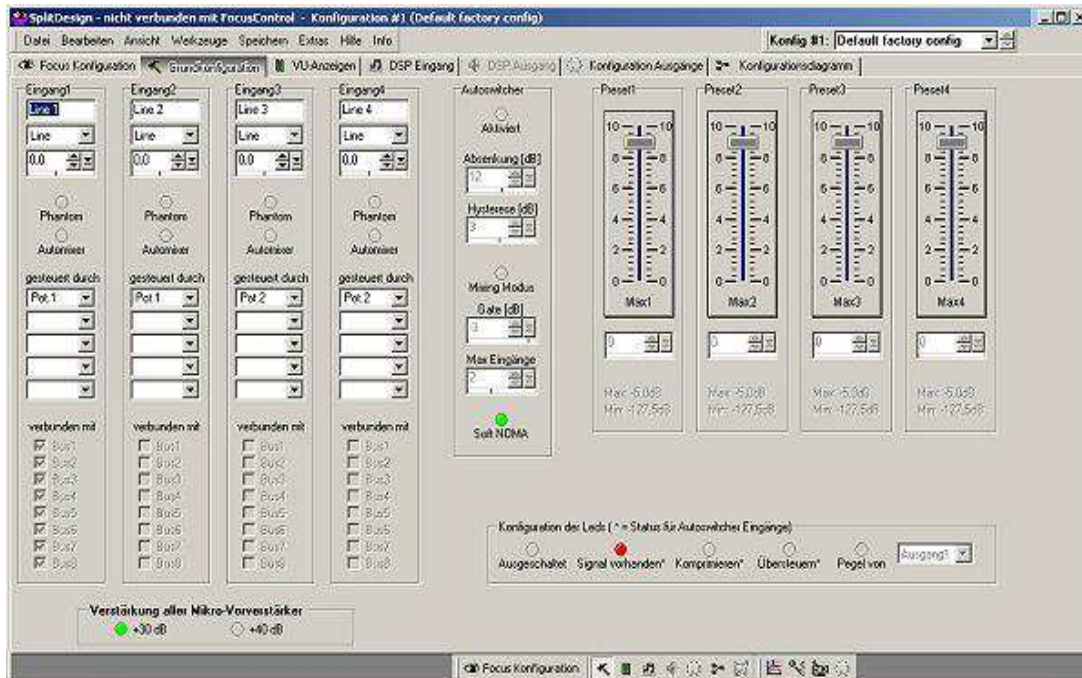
SplitDesign - nicht verbunden mit FocusControl - Konfiguration #1 (Default factory config)

Datei Bearbeiten Ansicht Werkzeuge Speichern Extras Hilfe Info

Konfig #1: Default factory config

Focus Konfiguration | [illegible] | VU-Anzeigen | DSP Eingang | DSP Ausgang | Konfiguration Ausgänge | Konfigurationsdiagramm

Eingang1
Line 1
Line
0.0
Phantom
Automixer
gesteuert durch
Pot 1
verbunden mit
Bus1
Bus2
Bus3
Bus4
Bus5
Bus6
Bus7
Bus8

Eingang2
Line 2
Line
0.0
Phantom
Automixer
gesteuert durch
Pot 1
verbunden mit
Bus1
Bus2
Bus3
Bus4
Bus5
Bus6
Bus7
Bus8

Eingang3
Line 3
Line
0.0
Phantom
Automixer
gesteuert durch
Pot 2
verbunden mit
Bus1
Bus2
Bus3
Bus4
Bus5
Bus6
Bus7
Bus8

Eingang4
Line 4
Line
0.0
Phantom
Automixer
gesteuert durch
Pot 2
verbunden mit
Bus1
Bus2
Bus3
Bus4
Bus5
Bus6
Bus7
Bus8

Autoswitcher
Aktiviert
Absenkung [dB]
12
Hysterese [dB]
3
Mixing Modus
Gate [dB]
3
Max Eingänge
2
Soft NOMA

Preset1
10 10
8 8
6 6
4 4
2 2
0 0
Max1
0
Max: -5,0dB
Min: -127,5dB

Preset2
10 10
8 8
6 6
4 4
2 2
0 0
Max2
0
Max: -5,0dB
Min: -127,5dB

Preset3
10 10
8 8
6 6
4 4
2 2
0 0
Max3
0
Max: -5,0dB
Min: -127,5dB

Preset4
10 10
8 8
6 6
4 4
2 2
0 0
Max4
0
Max: -5,0dB
Min: -127,5dB

Konfiguration der Leds ( * = Status für Autoswitcher Eingänge)
Ausgeschaltet Signal vorhanden* Komprimieren* Übersteuern* Pegel von Ausgang1

Verstärkung aller Mikro-Vorverstärker
+30 dB +40 dB

Focus Konfiguration